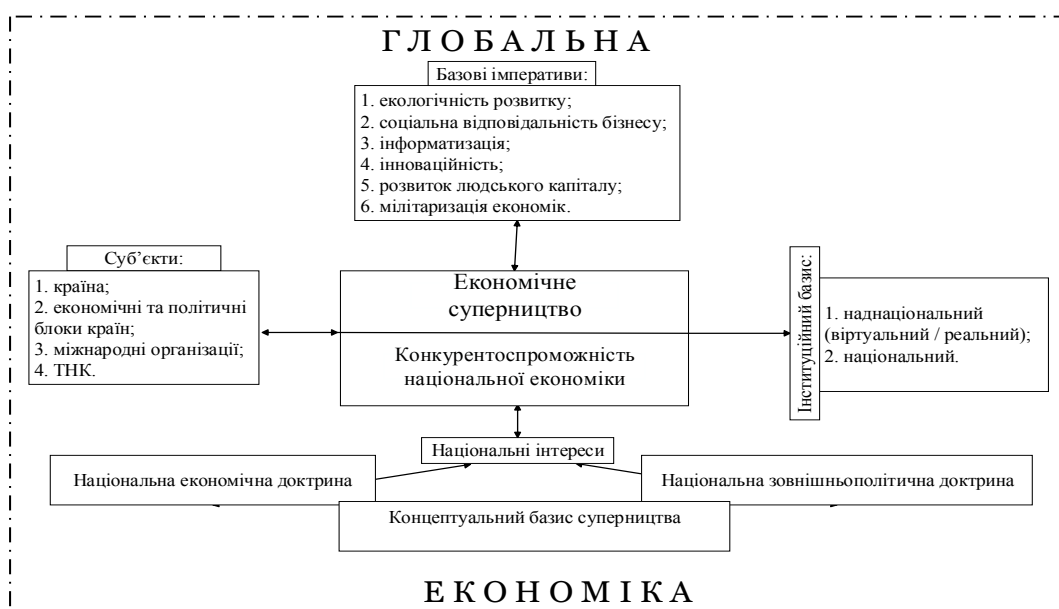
Г Л О Б А Л Ь Н А

Базові імперативи:

1. екологічність розвитку;
2. соціальна відповідальність бізнесу;
3. інформатизація;
4. інноваційність;
5. розвиток людського капіталу;
6. мілітаризація економік.

Суб'єкти:

1. країна;
2. економічні та політичні блоки країн;
3. міжнародні організації;
4. ТНК.

Економічне суперництво

Конкурентоспроможність національної економіки

Інституційний базис:

1. наднаціональний (віртуальний / реальний);
2. національний.

Національні інтереси

Національна економічна доктрина

Національна зовнішньополітична доктрина

Концептуальний базис суперництва

Е К О Н О М І К А